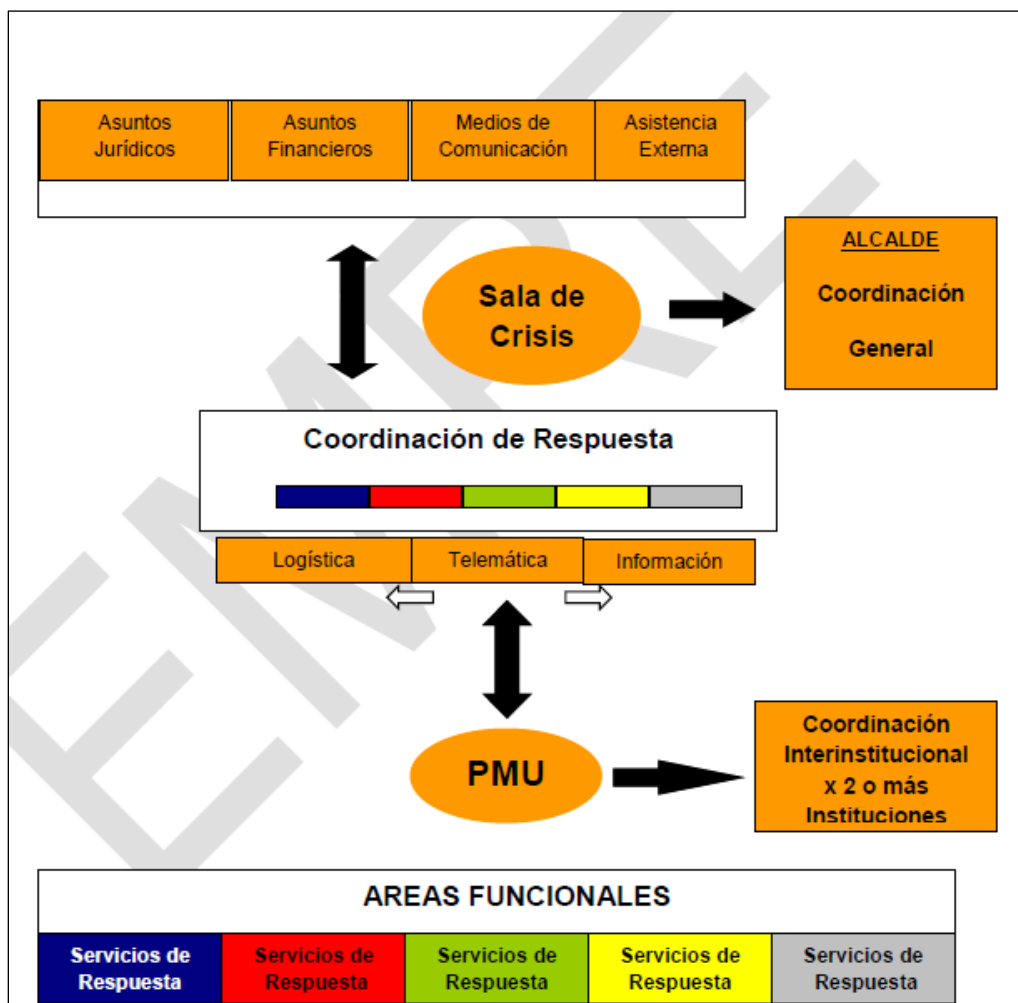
| Asuntos Jurídicos | Asuntos Financieros | Medios de Comunicación | Asistencia Externa |
|---|---|---|---|

Sala de Crisis

ALCALDE

Coordinación

General

Coordinación de Respuesta

Logística

Telemática

Información

PMU

Coordinación Interinstitucional x 2 o más Instituciones

AREAS FUNCIONALES

| Servicios de Respuesta | Servicios de Respuesta | Servicios de Respuesta | Servicios de Respuesta | Servicios de Respuesta |
|---|---|---|---|---|

EMPL